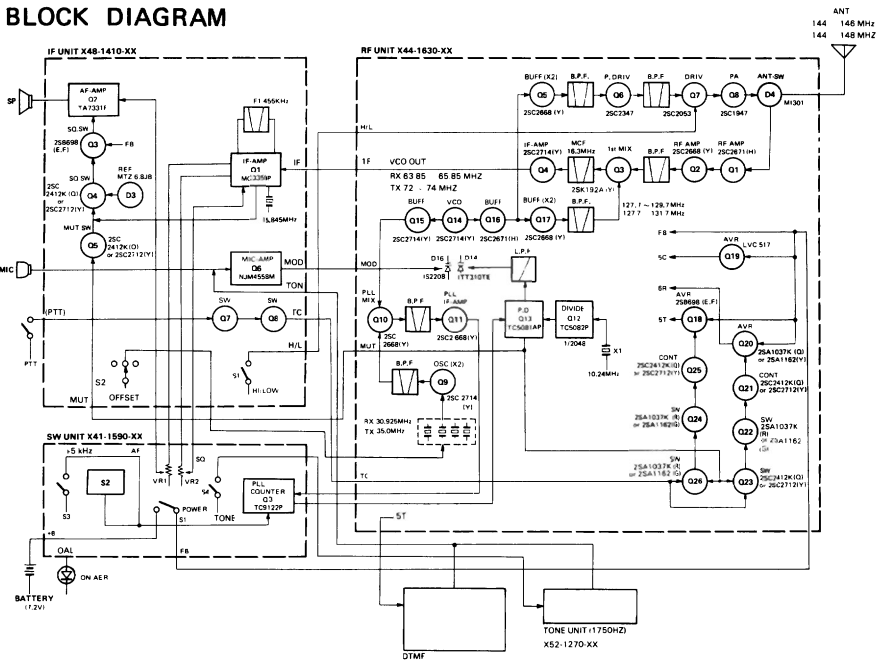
BLOCK DIAGRAM

ANT
144 146 MHz
144 148 MHZ

IF UNIT X48-1410-XX

SP
AF-AMP
Q7
TA7331F
SQ.SW
Q3
FB
2SB698
(E.F)
SQ SW
Q4
REF
MTZ 6.8JB
D3
2SC
2412K(Q)
or
2SC2712(Y)
MUT SW
Q5
2SC
2412K(Q)
or 2SC2712(Y)
F1 455KHz
IF-AMP
Q1
MC3359P
IF
1L845MHz
MIC
MIC-AMP
Q6
NJM4558M
MOD
TON
(PTT)
SW
Q7
SW
Q8
TC
PTT
H/L
S2
OFFSET
S1
HI/LOW
MUT

RF UNIT X44-1630-XX

BUFF (X2)
Q5
2SC2668(Y)
B.P.F
P. DRIV
Q6
2SC2347
B.P.F
DRIV
Q7
2SC2053
PA
Q8
2SC1947
ANT-SW
D4
MI301
H/L
IF
VCO OUT
RX 63.85 65.85 MHZ
TX 72 74 MHZ
IF-AMP
2SC2714(Y)
Q4
MCF
16.3MHz
1st MIX
Q3
2SK192A(Y)
B.P.F
RF AMP
2SC2668(Y)
Q2
RF AMP
2SC2671(H)
Q1
BUFF
VCO
BUFF
BUFF (X2)
Q15
Q14
Q16
Q17
2SC2714(Y)
2SC2714(Y)
2SC2671(H)
2SC2668(Y)
B.P.F
127.7 ~ 129.7 MHz
127.7 131.7 MHz
MOD
D16
1S2208
D14
ITT210TE
L.P.F
FB
AVR
LVC 517
Q19
5C
PLL
MIX
Q10
2SC
2668(Y)
B.P.F
PLL
IF-AMP
Q11
2SC2668(Y)
P.D
Q13
TC5081AP
DIVIDE
Q12
TC5082P
1/2048
X1
10.24MHz
8R
AVR
2SB698 (E.F)
5T
Q18
AVR
Q20
2SA1037K (Q)
or 2SA1162(Y)
MUT
B.P.F
OSC (X2)
Q9
2SC 2714
(Y)
CONT
2SC2412K(Q)
or 2SC2712(Y)
Q25
CONT
Q21
2SC2412K(Q)
or 2SC2712(Y)
RX 30.925MHz
TX 35.0MHz
SW
2SA1037K (R)
or 2SA1162(G)
Q24
SW
Q22
2SA1037K
(R)
or 2SA1162
(G)
SW
2SA1037K (R)
or 2SA1162(G)
Q26
SW
Q23
2SC2412K(Q)
or 2SC2712(Y)

SW UNIT X41-1590-XX

+5 kHz
AF
S2
S3
VR1
VR2
SQ
S4
TONE
PLL
COUNTER
Q3
TC9122P
POWER
S1
TC
+B
OAL
ON AIR
FB
5T
BATTERY
(7.2V)
DTMF
TONE UNIT (1750HZ)
X52-1270-XX